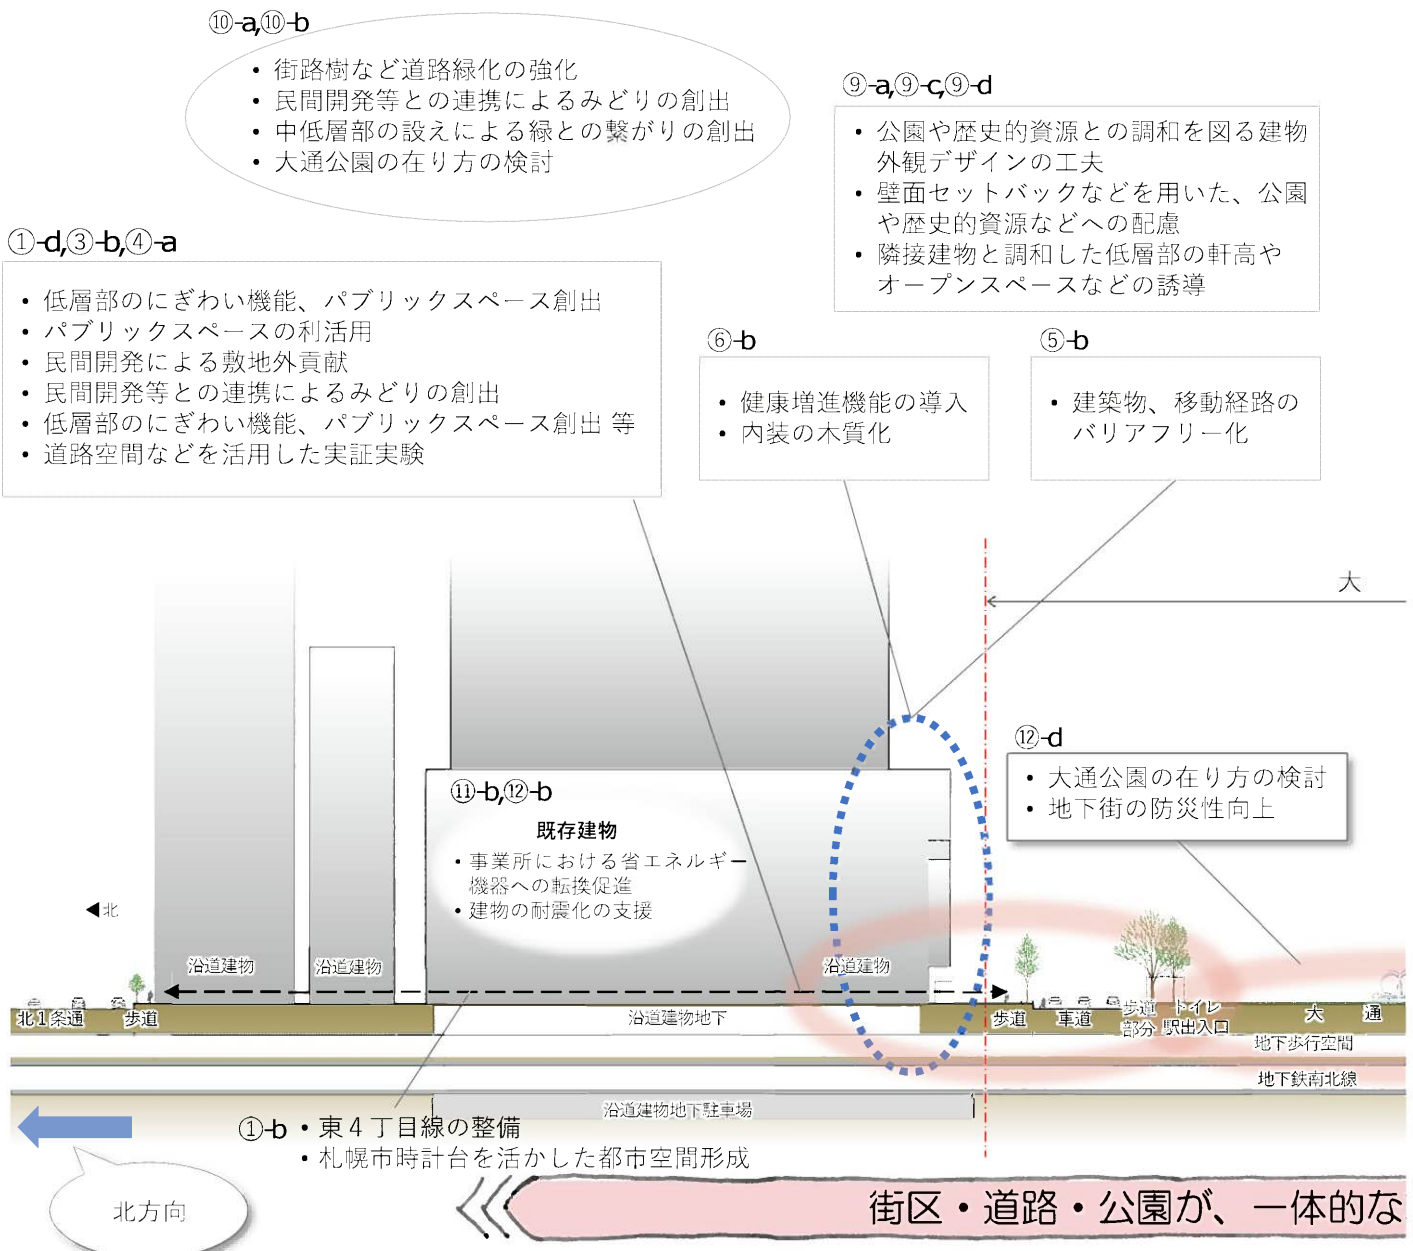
⑩-a,⑩-b
• 街路樹など道路緑化の強化
• 民間開発等との連携によるみどりの創出
• 中低層部の設えによる緑との繋がりの創出
• 大通公園の在り方の検討

⑨-a,⑨-c,⑨-d
• 公園や歴史的資源との調和を図る建物外観デザインの工夫
• 壁面セットバックなどを用いた、公園や歴史的資源などへの配慮
• 隣接建物と調和した低層部の軒高やオープンスペースなどの誘導

①-d,③-b,④-a
• 低層部のにぎわい機能、パブリックスペース創出
• パブリックスペースの利活用
• 民間開発による敷地外貢献
• 民間開発等との連携によるみどりの創出
• 低層部のにぎわい機能、パブリックスペース創出 等
• 道路空間などを活用した実証実験

⑥-b
• 健康増進機能の導入
• 内装の木質化

⑤-b
• 建築物、移動経路のバリアフリー化

大

⑫-d
• 大通公園の在り方の検討
• 地下街の防災性向上

⑪-b,⑫-b
既存建物
• 事業所における省エネルギー機器への転換促進
• 建物の耐震化の支援

◀北

沿道建物
沿道建物
沿道建物

北1条通
歩道
沿道建物地下
歩道
車道
歩道部分
トイレ 駅出入口
大
通
地下歩行空間
地下鉄南北線
沿道建物地下駐車場

①-b • 東4丁目線の整備
• 札幌市時計台を活かした都市空間形成

北方向

街区・道路・公園が、一体的な